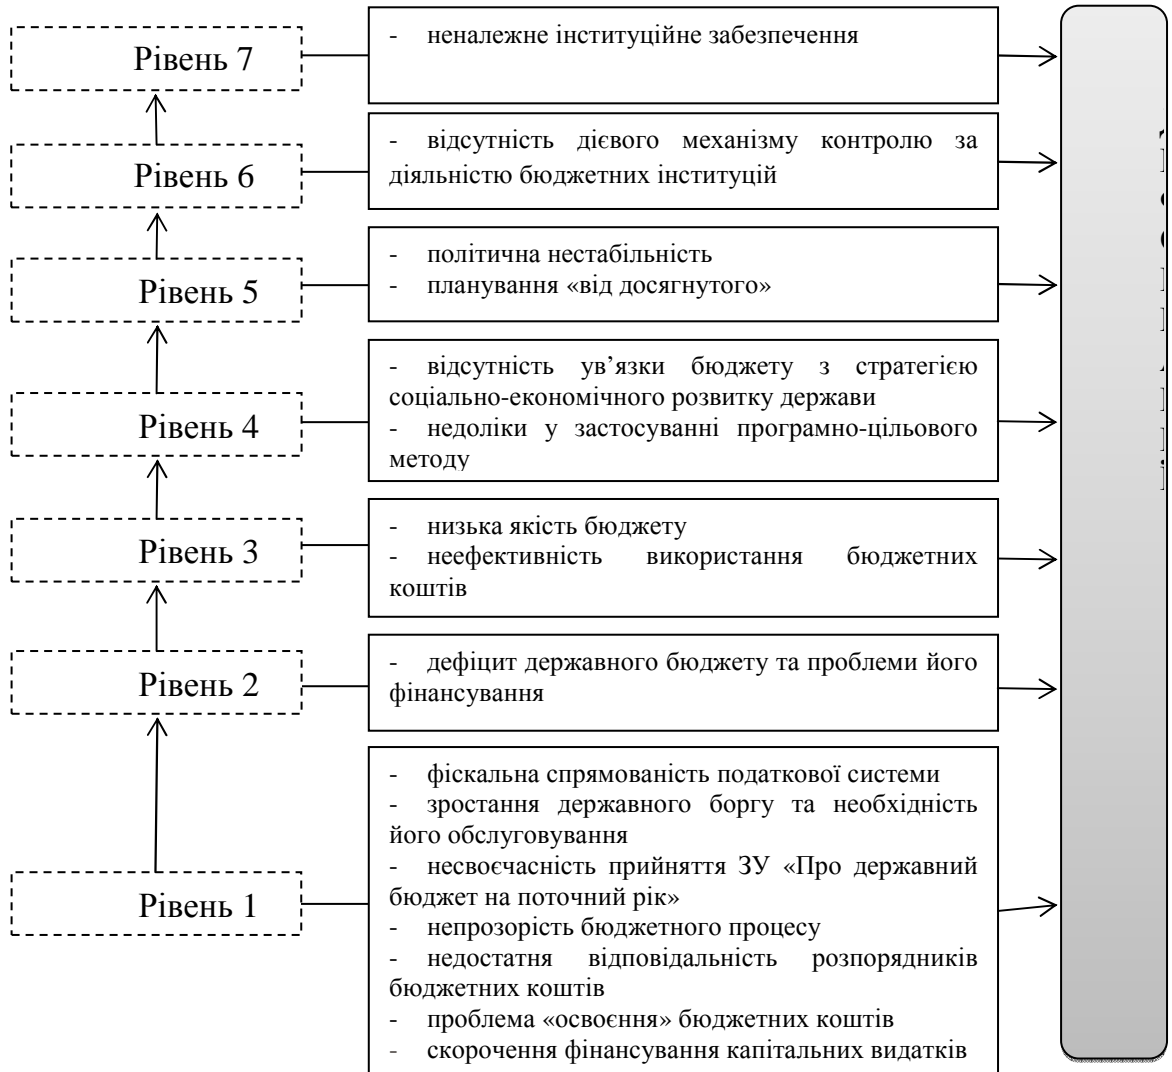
Рівень 7

- неналежне інституційне забезпечення

Рівень 6

- відсутність дієвого механізму контролю за діяльністю бюджетних інституцій

Рівень 5

- політична нестабільність
- планування «від досягнутого»

Рівень 4

- відсутність ув'язки бюджету з стратегією соціально-економічного розвитку держави
- недоліки у застосуванні програмно-цільового методу

Рівень 3

- низька якість бюджету
- неефективність використання бюджетних коштів

Рівень 2

- дефіцит державного бюджету та проблеми його фінансування

Рівень 1

- фіскальна спрямованість податкової системи
- зростання державного боргу та необхідність його обслуговування
- несвоєчасність прийняття ЗУ «Про державний бюджет на поточний рік»
- непрозорість бюджетного процесу
- недостатня відповідальність розпорядників бюджетних коштів
- проблема «освоєння» бюджетних коштів
- скорочення фінансування капітальних видатків

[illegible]